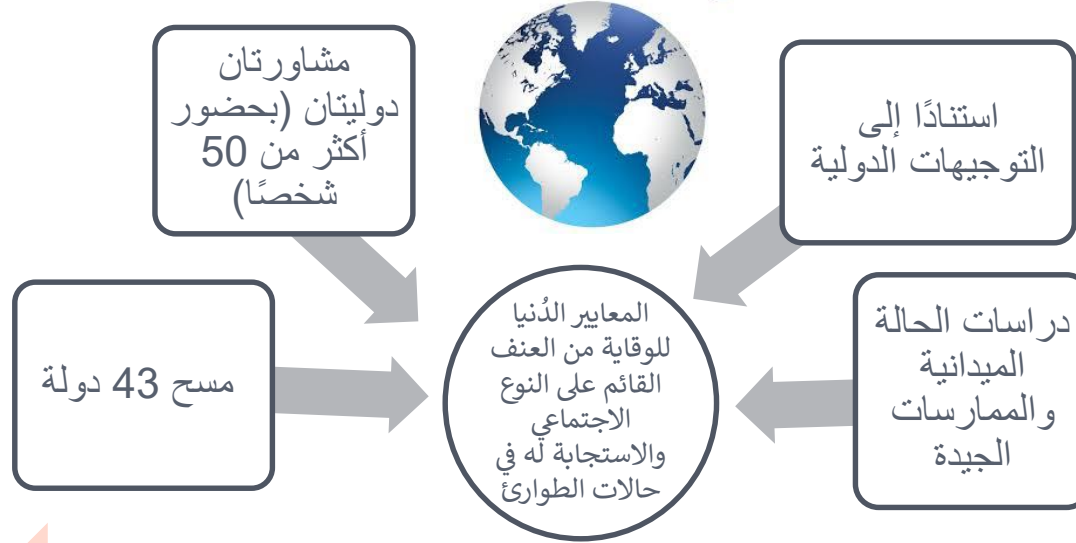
مشاورتان دوليتان (بحضور أكثر من 50 شخصًا)

استنادًا إلى التوجيهات الدولية

مسح 43 دولة

المعايير الدُنيا للوقاية من العنف القائم على النوع الاجتماعي والاستجابة له في حالات الطوارئ

دراسات الحالة الميدانية والممارسات الجيدة